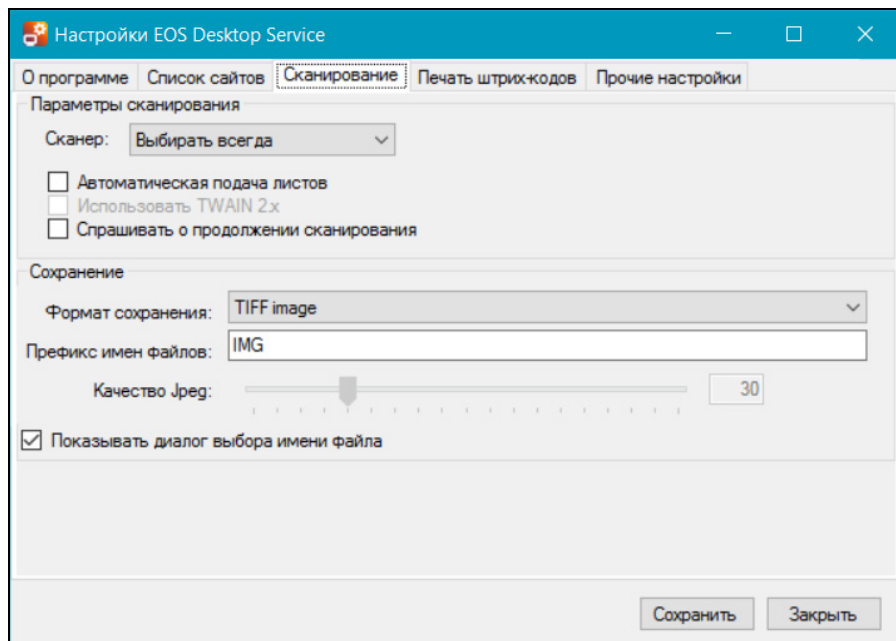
Настройки EOS Desktop Service

О программе | Список сайтов | Сканирование | Печать штрих-кодов | Прочие настройки

Параметры сканирования

Сканер: Выбирать всегда

Автоматическая подача листов
Использовать TWAIN 2.x
Спрашивать о продолжении сканирования

Сохранение

Формат сохранения: TIFF image
Префикс имен файлов: IMG
Качество Jpeg: 30

Показывать диалог выбора имени файла

Сохранить
Закрыть